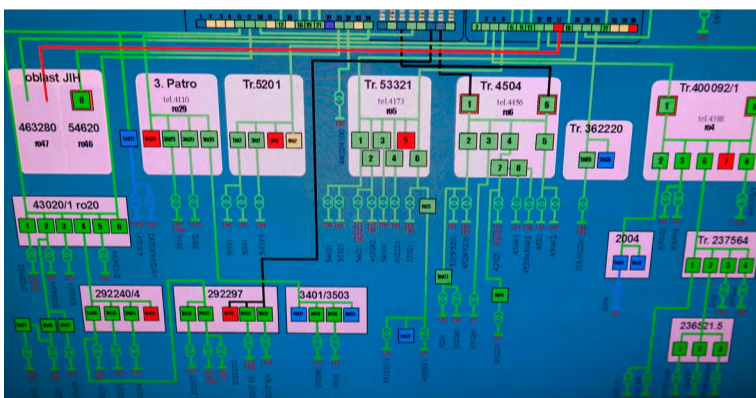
oblast JIH

8

463280
ro47

54620
ro46

3. Patro
tel.4110
ro26

Tr.5201

Tr. 53321
tel.4173
ro5

1
3
5
2
4
6

Tr. 4504
tel.4456
ro6

1
6
2
3
4
5
7
8

Tr. 362220

Tr.400092/1
tel.4188
ro4

1
2
3
6
7
8

43020/1 ro20

1
2
3
4
5
6

2004

Tr. 237564

292240/4

292297

3401/3503

236521.5